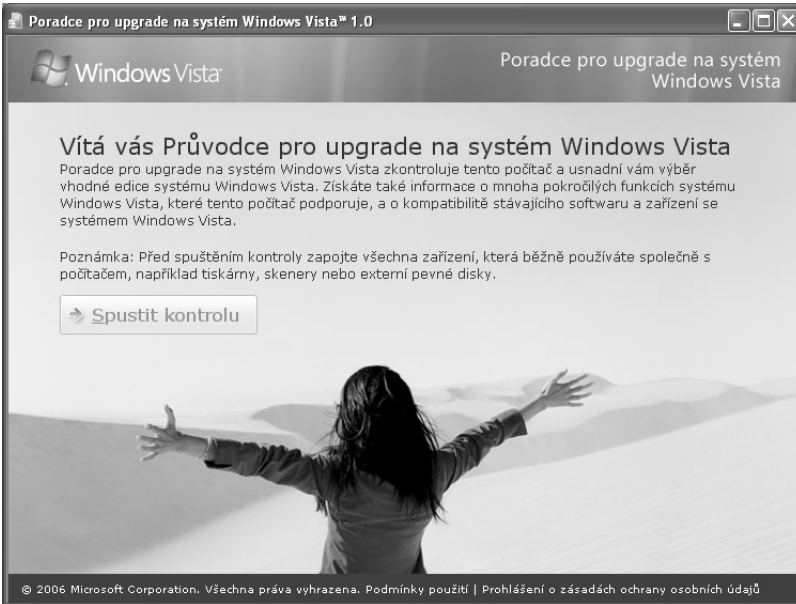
Poradce pro upgrade na systém Windows Vista™ 1.0

Windows Vista

Poradce pro upgrade na systém Windows Vista

Vítá vás Průvodce pro upgrade na systém Windows Vista

Poradce pro upgrade na systém Windows Vista zkontroluje tento počítač a usnadní vám výběr vhodné edice systému Windows Vista. Získáte také informace o mnoha pokročilých funkcích systému Windows Vista, které tento počítač podporuje, a o kompatibilitě stávajícího softwaru a zařízení se systémem Windows Vista.

Poznámka: Před spuštěním kontroly zapojte všechna zařízení, která běžně používáte společně s počítačem, například tiskárny, skenery nebo externí pevné disky.

Spustit kontrolu

© 2006 Microsoft Corporation. Všechna práva vyhrazena. Podmínky použití | Prohlášení o zásadách ochrany osobních údajů